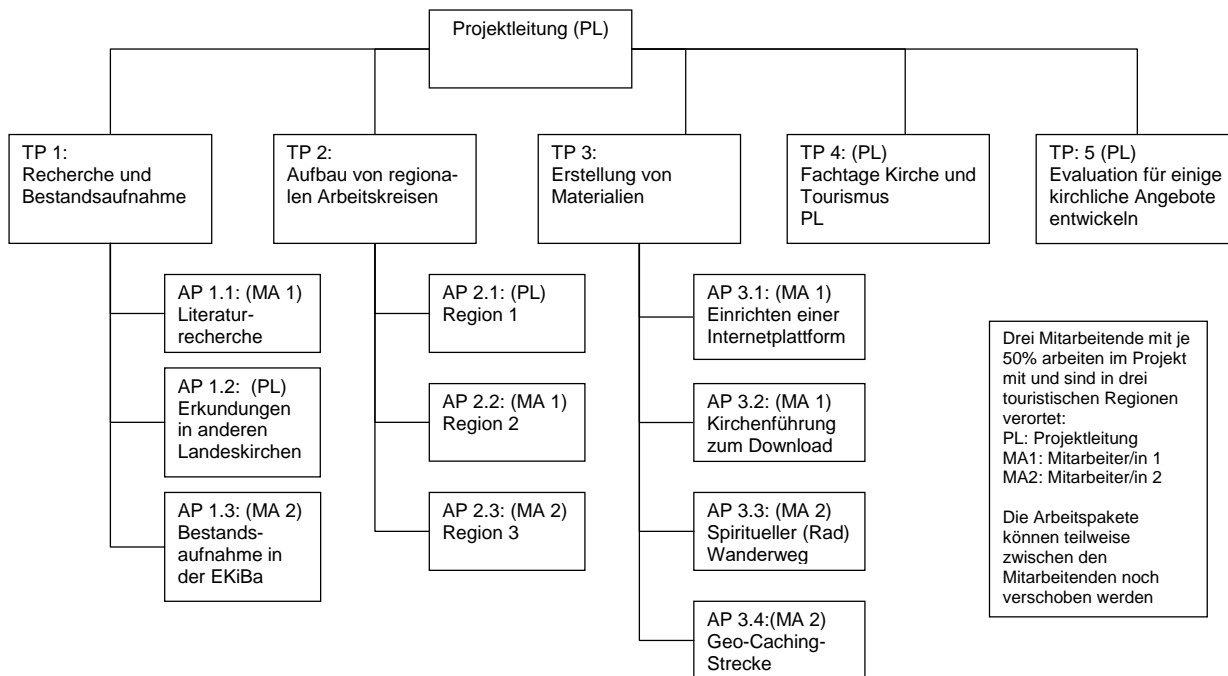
Projektleitung (PL)

TP 1:
Recherche und Bestandsaufnahme

AP 1.1: (MA 1)
Literaturrecherche

AP 1.2: (PL)
Erkundungen in anderen Landeskirchen

AP 1.3: (MA 2)
Bestandsaufnahme in der EKiBa

TP 2:
Aufbau von regionalen Arbeitskreisen

AP 2.1: (PL)
Region 1

AP 2.2: (MA 1)
Region 2

AP 2.3: (MA 2)
Region 3

TP 3:
Erstellung von Materialien

AP 3.1: (MA 1)
Einrichten einer Internetplattform

AP 3.2: (MA 1)
Kirchenführung zum Download

AP 3.3: (MA 2)
Spiritueller (Rad) Wanderweg

AP 3.4:(MA 2)
Geo-Caching-Strecke

TP 4: (PL)
Fachtage Kirche und Tourismus
PL

TP: 5 (PL)
Evaluation für einige kirchliche Angebote entwickeln

Drei Mitarbeitende mit je 50% arbeiten im Projekt mit und sind in drei touristischen Regionen verortet:
PL: Projektleitung
MA1: Mitarbeiter/in 1
MA2: Mitarbeiter/in 2

Die Arbeitspakete können teilweise zwischen den Mitarbeitenden noch verschoben werden